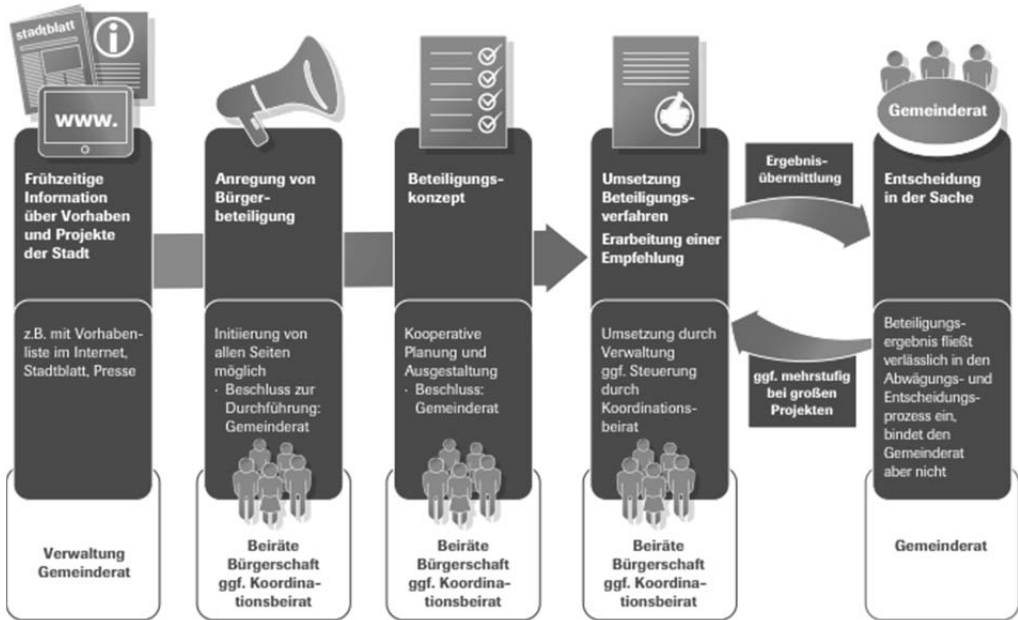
stadtblatt

www.

Frühzeitige Information über Vorhaben und Projekte der Stadt

z.B. mit Vorhabenliste im Internet, Stadtblatt, Presse

Verwaltung Gemeinderat

Anregung von Bürgerbeteiligung

Initiierung von allen Seiten möglich
· Beschluss zur Durchführung: Gemeinderat

Beiräte Bürgerschaft ggf. Koordinationsbeirat

Beteiligungskonzept

Kooperative Planung und Ausgestaltung
· Beschluss: Gemeinderat

Beiräte Bürgerschaft ggf. Koordinationsbeirat

Umsetzung Beteiligungsverfahren
Erarbeitung einer Empfehlung

Umsetzung durch Verwaltung ggf. Steuerung durch Koordinationsbeirat

Beiräte Bürgerschaft ggf. Koordinationsbeirat

Ergebnisübermittlung

ggf. mehrstufig bei großen Projekten

Gemeinderat

Entscheidung in der Sache

Beteiligungsergebnis fließt verlässlich in den Abwägungs- und Entscheidungsprozess ein, bindet den Gemeinderat aber nicht

Gemeinderat